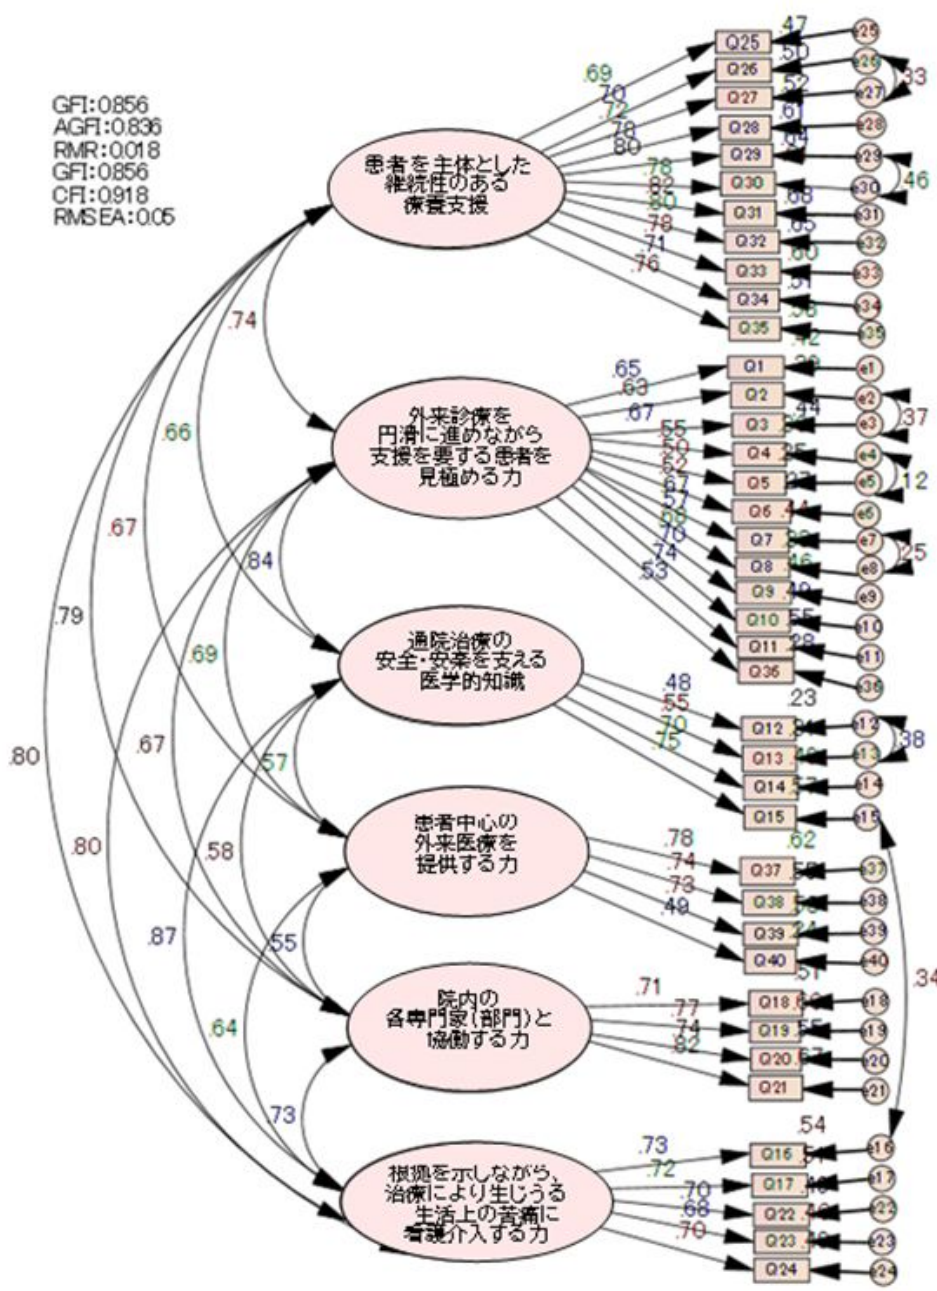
GFI:0.856
AGFI:0.836
RMR:0.018
GFI:0.856
CFI:0.918
RMSEA:0.05

患者を主体とした継続性のある療養支援

.69
.70
.72
.76
.80
.78
.82
.80
.78
.71
.76

Q25 .47 e25
Q26 .50 e26
Q27 .52 e27
Q28 .61 e28
Q29 .64 e29
Q30 e30
Q31 .68 e31
Q32 .65 e32
Q33 .60 e33
Q34 .51 e34
Q35 .56 e35
.42
.33
.46

.74

外来診療を円滑に進めながら支援を要する患者を見極める力

.65
.63
.67
.55
.50
.52
.67
.57
.68
.70
.74
.53

Q1 .39 e1
Q2 .44 e2
Q3 e3
Q4 .25 e4
Q5 .27 e5
Q6 .44 e6
Q7 .32 e7
Q8 .46 e8
Q9 .49 e9
Q10 .55 e10
Q11 .28 e11
Q36 e36
.37
.12
.25

.66
.84
.67

通院治療の安全・安楽を支える医学的知識

.48
.55
.70
.75

.23
Q12 .31 e12
Q13 .49 e13
Q14 .57 e14
Q15 e15
.38

.79
.69
.57

患者中心の外来医療を提供する力

.78
.74
.73
.49

.62
Q37 .55 e37
Q38 .54 e38
Q39 .24 e39
Q40 e40

.80
.67
.80
.58
.87
.55

院内の各専門家(部門)と協働する力

.71
.77
.74
.82

.51
Q18 .60 e18
Q19 .55 e19
Q20 .67 e20
Q21 e21
.34

.64
.73

根拠を示しながら、治療により生じうる生活上の苦痛に看護介入する力

.73
.72
.70
.68
.70

.54
Q16 .51 e16
Q17 .49 e17
Q22 .46 e22
Q23 .49 e23
Q24 e24